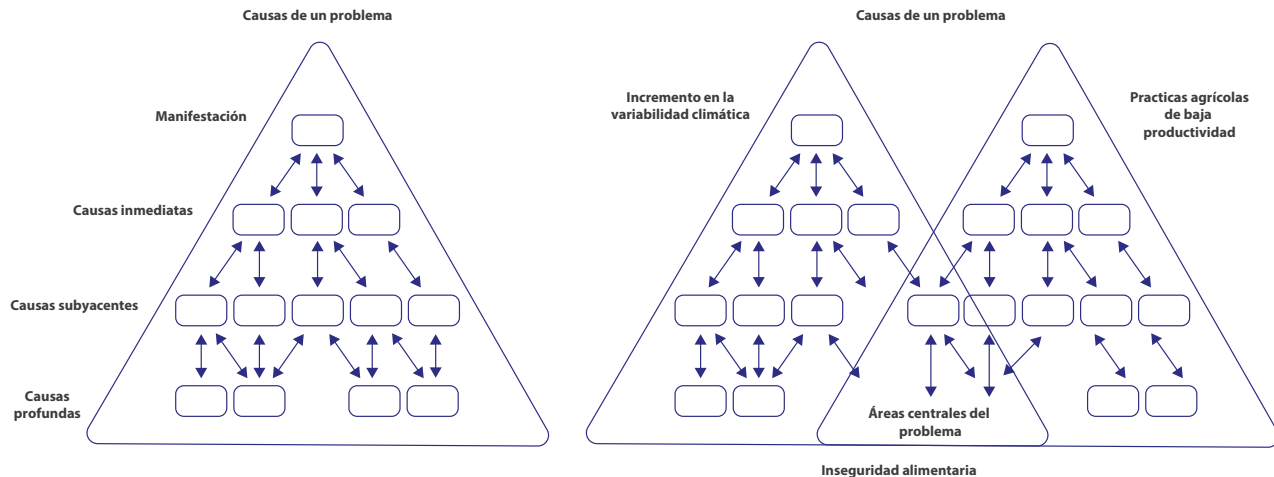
Causas de un problema

Manifestación

Causas inmediatas

Causas subyacentes

Causas profundas

Causas de un problema

Incremento en la variabilidad climática

Practicas agrícolas de baja productividad

Áreas centrales del problema

Inseguridad alimentaria